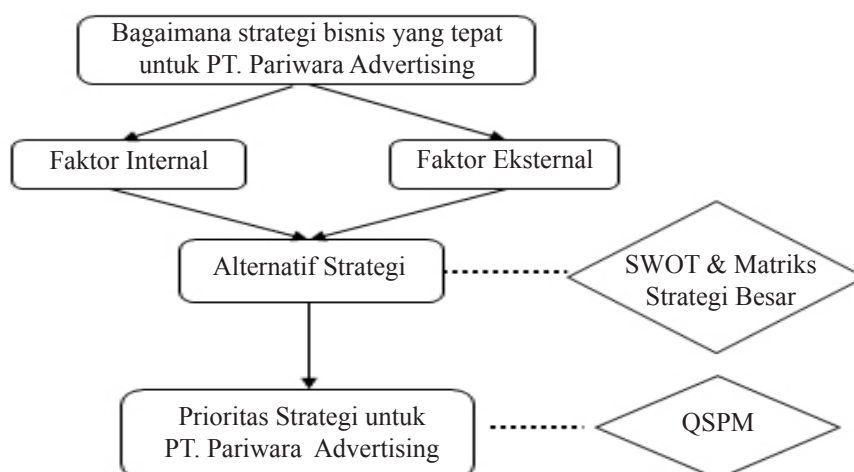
Bagaimana strategi bisnis yang tepat untuk PT. Pariwara Advertising

Faktor Internal

Faktor Eksternal

Alternatif Strategi

SWOT & Matriks Strategi Besar

Prioritas Strategi untuk PT. Pariwara Advertising

QSPM